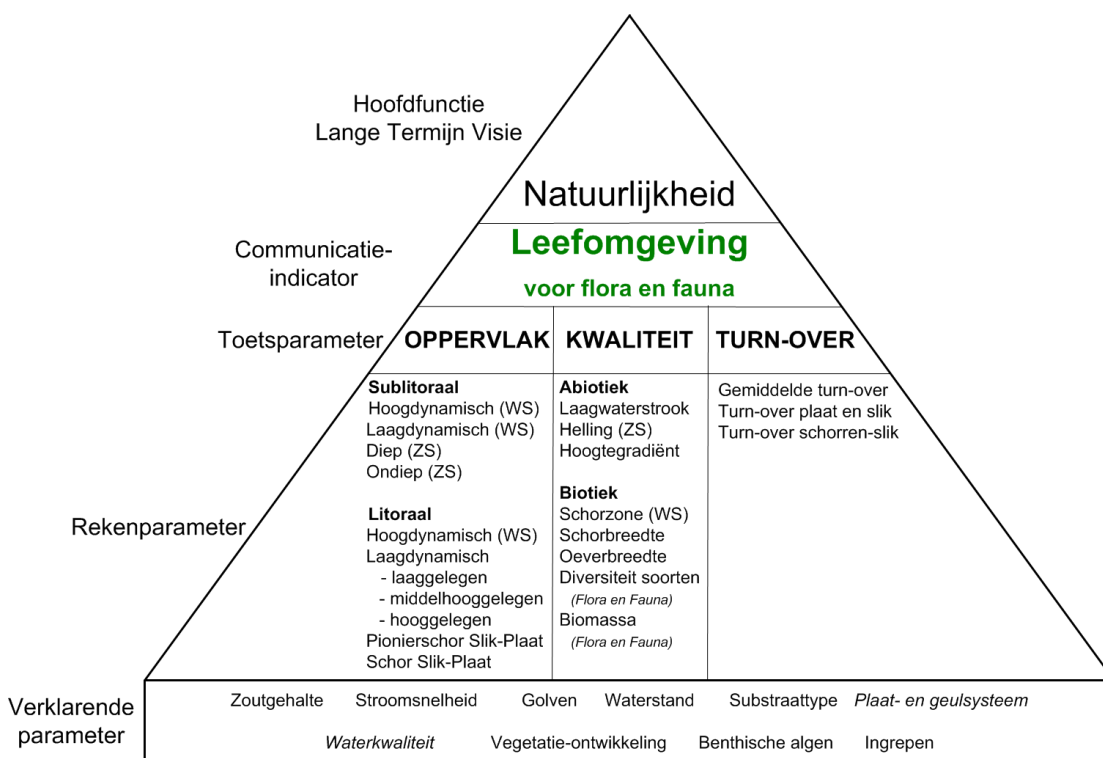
Hoofdfunctie
Lange Termijn Visie

Natuurlijkheid

Communicatie-indicator

Leefomgeving
voor flora en fauna

Toetsparameter

OPPERVLAK

KWALITEIT

TURN-OVER

Rekenparameter

Sublitoraal
Hoogdynamisch (WS)
Laagdynamisch (WS)
Diep (ZS)
Ondiep (ZS)

Litoraal
Hoogdynamisch (WS)
Laagdynamisch
- laaggelegen
- middelhooggelegen
- hooggelegen
Pionierschor Slik-Plaat
Schor Slik-Plaat

Abiotiek
Laagwaterstrook
Helling (ZS)
Hoogtegradiënt

Biotiek
Schorzone (WS)
Schorbreedte
Oeverbreedte
Diversiteit soorten
(Flora en Fauna)
Biomassa
(Flora en Fauna)

Gemiddelde turn-over
Turn-over plaat en slik
Turn-over schorren-slik

Verklarende parameter

Zoutgehalte Stroomsnelheid Golven Waterstand Substraattype Plaat- en geulsysteem

Waterkwaliteit Vegetatie-ontwikkeling Benthische algen Ingrepen